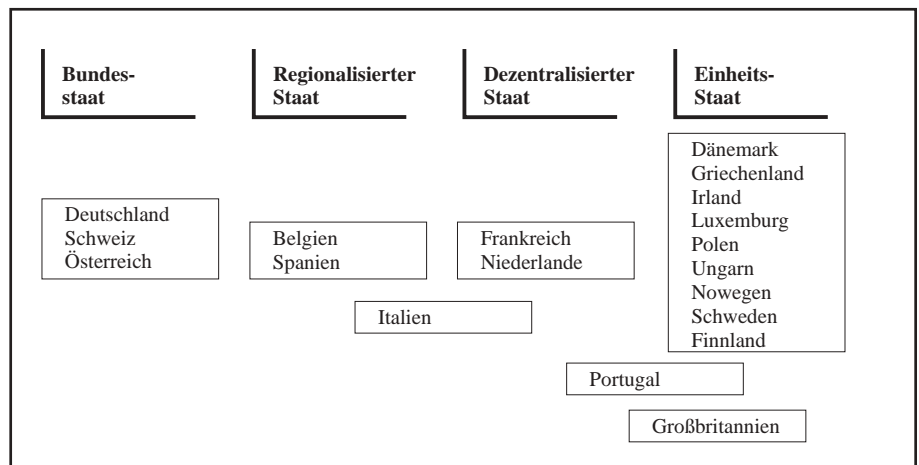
**Bundesstaat**

**Regionalisierter Staat**

**Dezentralisierter Staat**

**Einheits-Staat**

Dänemark
Griechenland
Irland
Luxemburg
Polen
Ungarn
Nowegen
Schweden
Finnland

Deutschland
Schweiz
Österreich

Belgien
Spanien

Frankreich
Niederlande

Italien

Portugal

Großbritannien